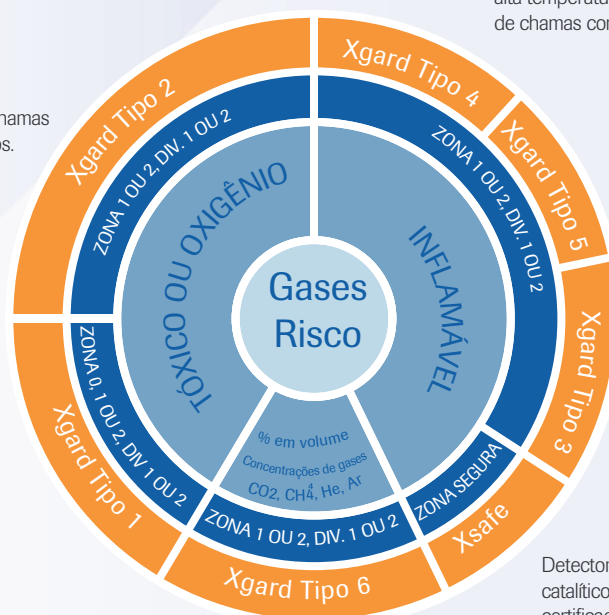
alta temperatu
de chamas cor

hamas
os.

Xgard Tipo 2

Xgard Tipo 4

Xgard Tipo 5

Xgard Tipo 3

Xsafe

Xgard Tipo 6

Xgard Tipo 1

ZONA 1 OU 2, DIV. 1 OU 2

ZONA 1 OU 2, DIV. 1 OU 2

ZONA SEGURA

ZONA 1 OU 2, DIV. 1 OU 2

ZONA 0, 1 OU 2, DIV 1 OU 2

TÓXICO OU OXIGÊNIO

INFLAMÁVEL

Gases
Risco

% em volume
Concentrações de gases
CO2, CH4, He, Ar

Detector
catalítico
certifica